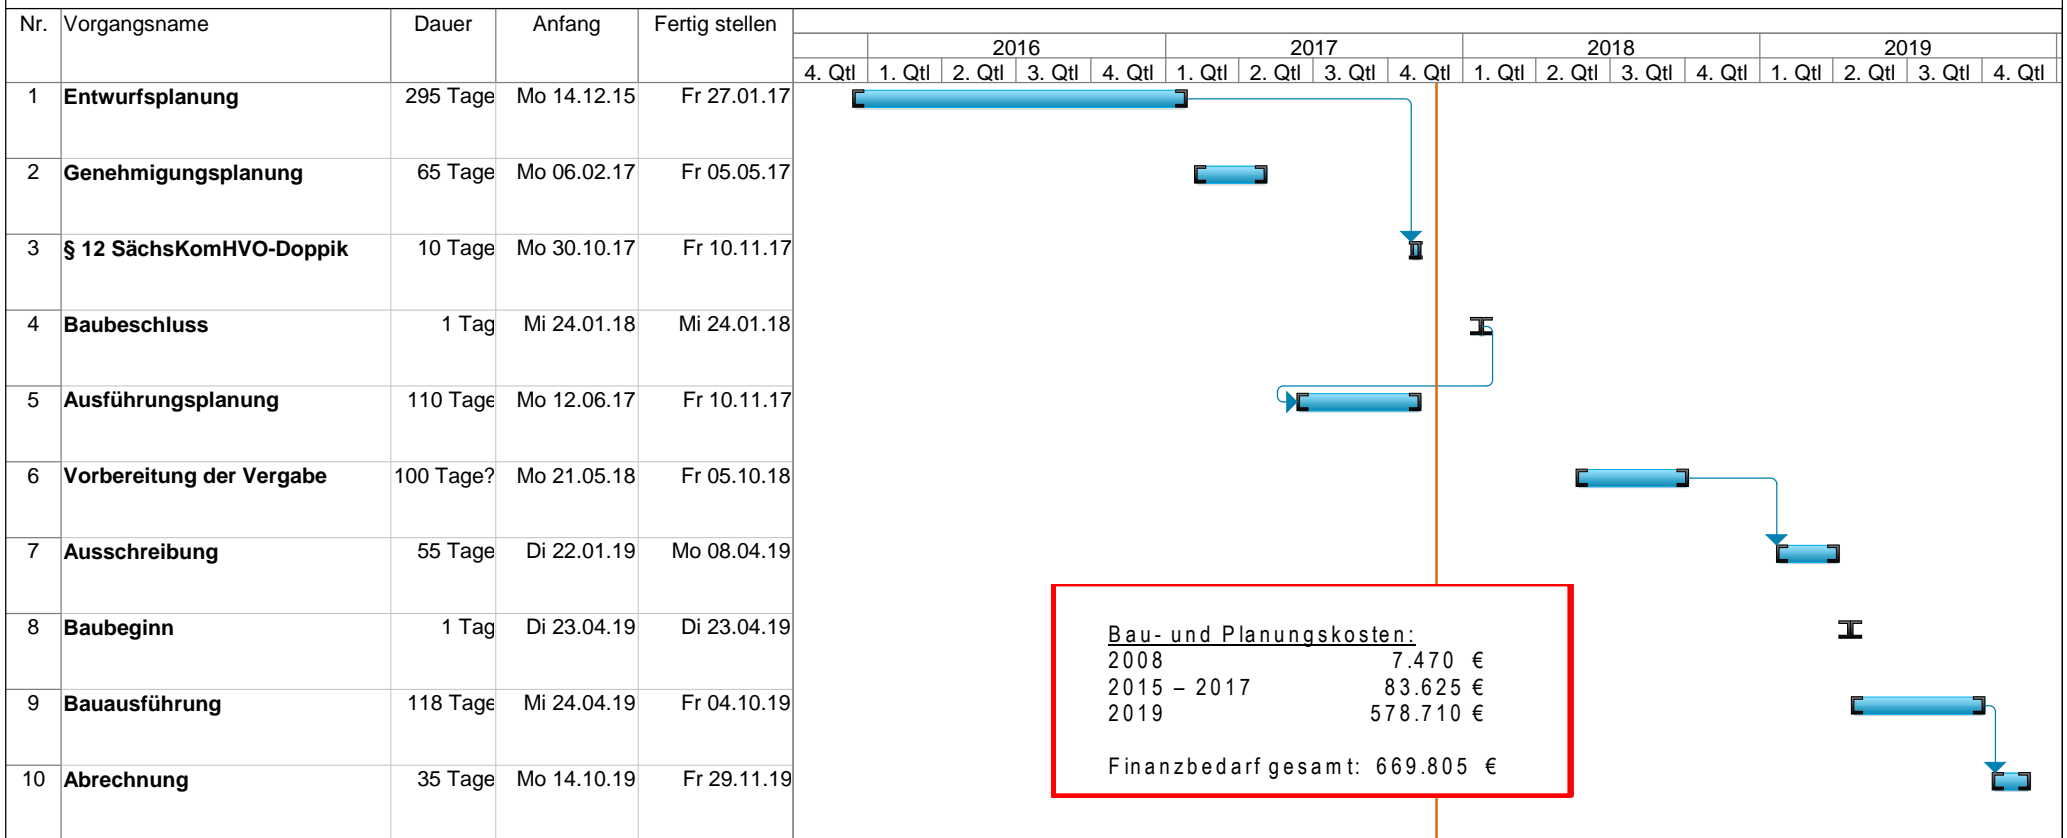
| Nr. | Vorgangsname | Dauer | Anfang | Fertig stellen |
|---|---|---|---|---|
| 1 | **Entwurfsplanung** | 295 Tage | Mo 14.12.15 | Fr 27.01.17 |
| 2 | **Genehmigungsplanung** | 65 Tage | Mo 06.02.17 | Fr 05.05.17 |
| 3 | **§ 12 SächsKomHVO-Doppik** | 10 Tage | Mo 30.10.17 | Fr 10.11.17 |
| 4 | **Baubeschluss** | 1 Tag | Mi 24.01.18 | Mi 24.01.18 |
| 5 | **Ausführungsplanung** | 110 Tage | Mo 12.06.17 | Fr 10.11.17 |
| 6 | **Vorbereitung der Vergabe** | 100 Tage? | Mo 21.05.18 | Fr 05.10.18 |
| 7 | **Ausschreibung** | 55 Tage | Di 22.01.19 | Mo 08.04.19 |
| 8 | **Baubeginn** | 1 Tag | Di 23.04.19 | Di 23.04.19 |
| 9 | **Bauausführung** | 118 Tage | Mi 24.04.19 | Fr 04.10.19 |
| 10 | **Abrechnung** | 35 Tage | Mo 14.10.19 | Fr 29.11.19 |

2016 2017 2018 2019
4. Qtl 1. Qtl 2. Qtl 3. Qtl 4. Qtl 1. Qtl 2. Qtl 3. Qtl 4. Qtl 1. Qtl 2. Qtl 3. Qtl 4. Qtl 1. Qtl 2. Qtl 3. Qtl 4. Qtl

Bau- und Planungskosten:
2008 7.470 €
2015 – 2017 83.625 €
2019 578.710 €

Finanzbedarf gesamt: 669.805 €